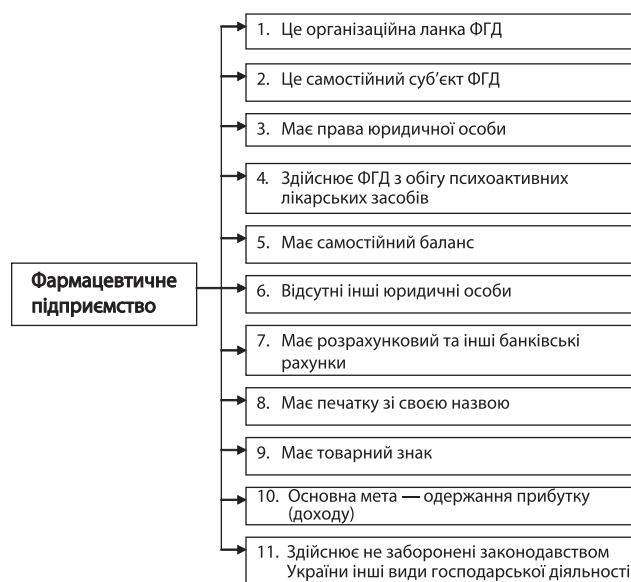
Фармацевтичне підприємство

1. Це організаційна ланка ФГД

2. Це самостійний суб'єкт ФГД

3. Має права юридичної особи

4. Здійснює ФГД з обігу психоактивних лікарських засобів

5. Має самостійний баланс

6. Відсутні інші юридичні особи

7. Має розрахунковий та інші банківські рахунки

8. Має печатку зі своєю назвою

9. Має товарний знак

10. Основна мета — одержання прибутку (доходу)

11. Здійснює не заборонені законодавством України інші види господарської діяльності